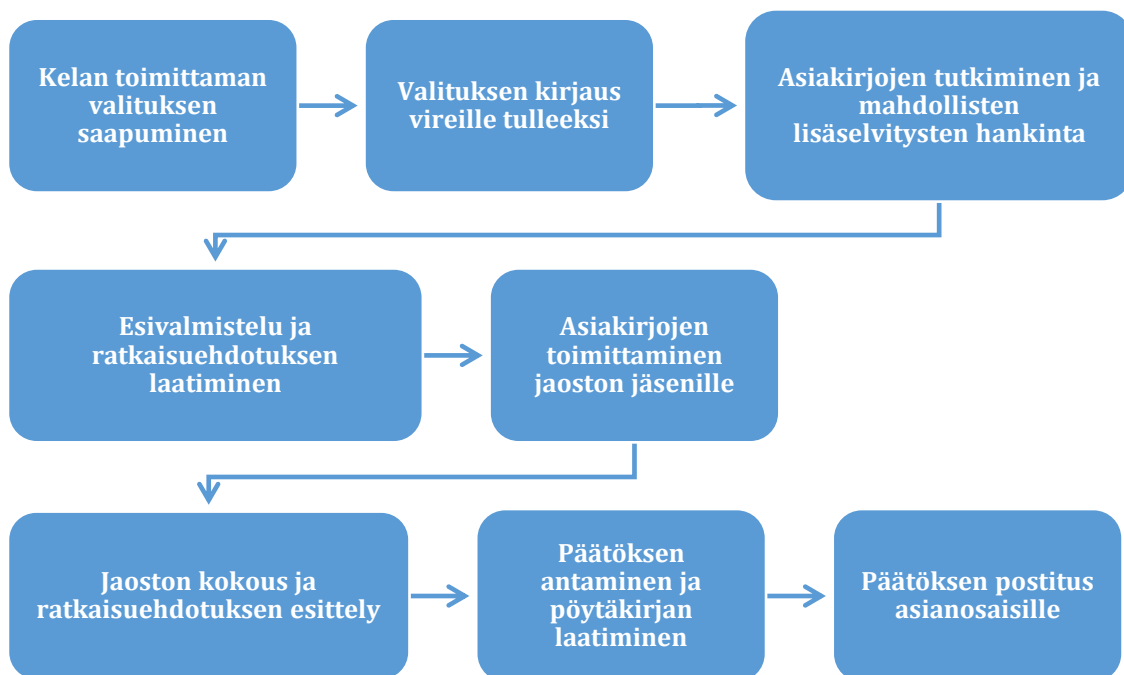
Kelan toimittaman valituksen saapuminen

Valituksen kirjaus vireille tulleeksi

Asiakirjojen tutkiminen ja mahdollisten lisäselvitysten hankinta

Esivalmistelu ja ratkaisuehdotuksen laatiminen

Asiakirjojen toimittaminen jaoston jäsenille

Jaoston kokous ja ratkaisuehdotuksen esittely

Päätöksen antaminen ja pöytäkirjan laatiminen

Päätöksen postitus asianosaisille